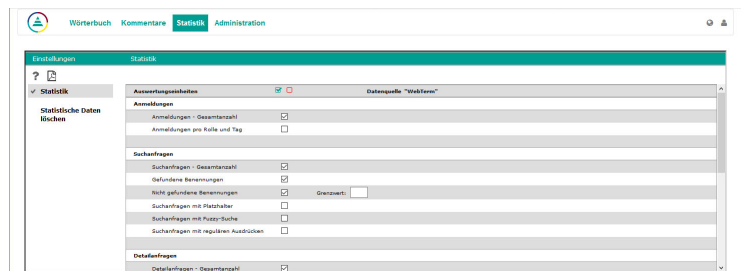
Wörterbuch Kommentare Statistik Administration

Einstellungen

Statistik

✓ Statistik

Statistische Daten löschen

Auswertungseinheiten

Datenquelle "WebTerm"

Anmeldungen

Anmeldungen - Gesamtanzahl

Anmeldungen pro Rolle und Tag

Suchanfragen

Suchanfragen - Gesamtanzahl

Gefundene Benennungen

Nicht gefundene Benennungen

Grenzwert:

Suchanfragen mit Platzhalter

Suchanfragen mit Fuzzy-Suche

Suchanfragen mit regulären Ausdrücken

Detailanfragen

Detailanfragen - Gesamtanzahl